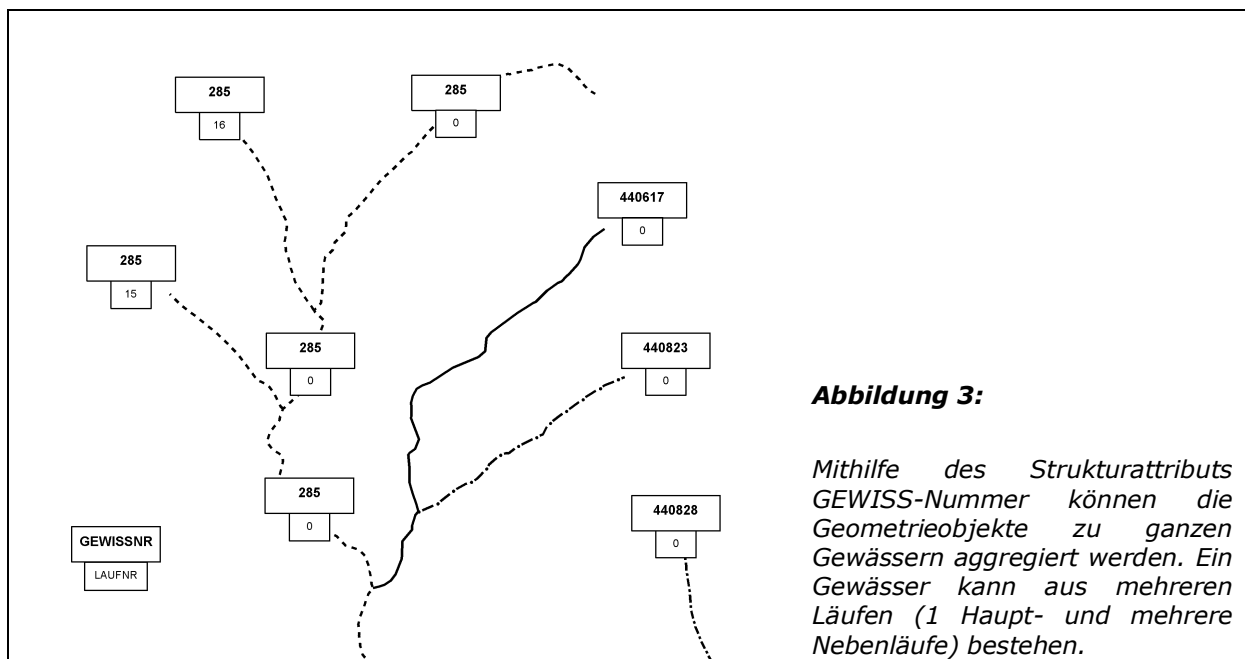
285
16

285
0

440617
0

285
15

285
0

440823
0

285
0

440828
0

GEWISSNR
LAUFNR

**Abbildung 3:**

*Mithilfe des Strukturattributs GEWISS-Nummer können die Geometrieobjekte zu ganzen Gewässern aggregiert werden. Ein Gewässer kann aus mehreren Läufen (1 Haupt- und mehrere Nebenläufe) bestehen.*